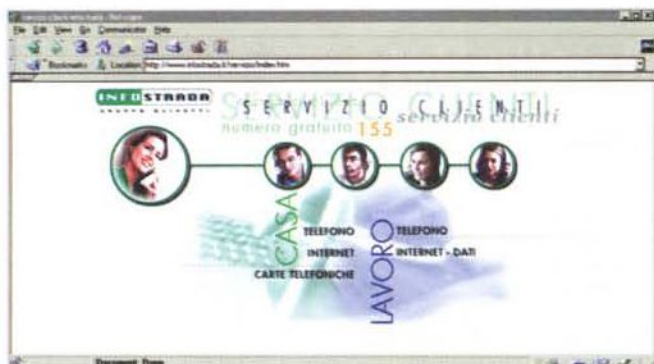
Servizio Clienti Infostrada - Netscape

File Edit View Go Communicator Help

Bookmarks Location: http://www.infostrada.it/servizio/index.htm

INFOSTRADA
GRUPPO OLIVETTI

SERVIZIO CLIENTI
servizio clienti
numero gratuito 155

CASA
TELEFONO
INTERNET
CARTE TELEFONICHE

LAVORO
TELEFONO
INTERNET - DATI

Document: Done